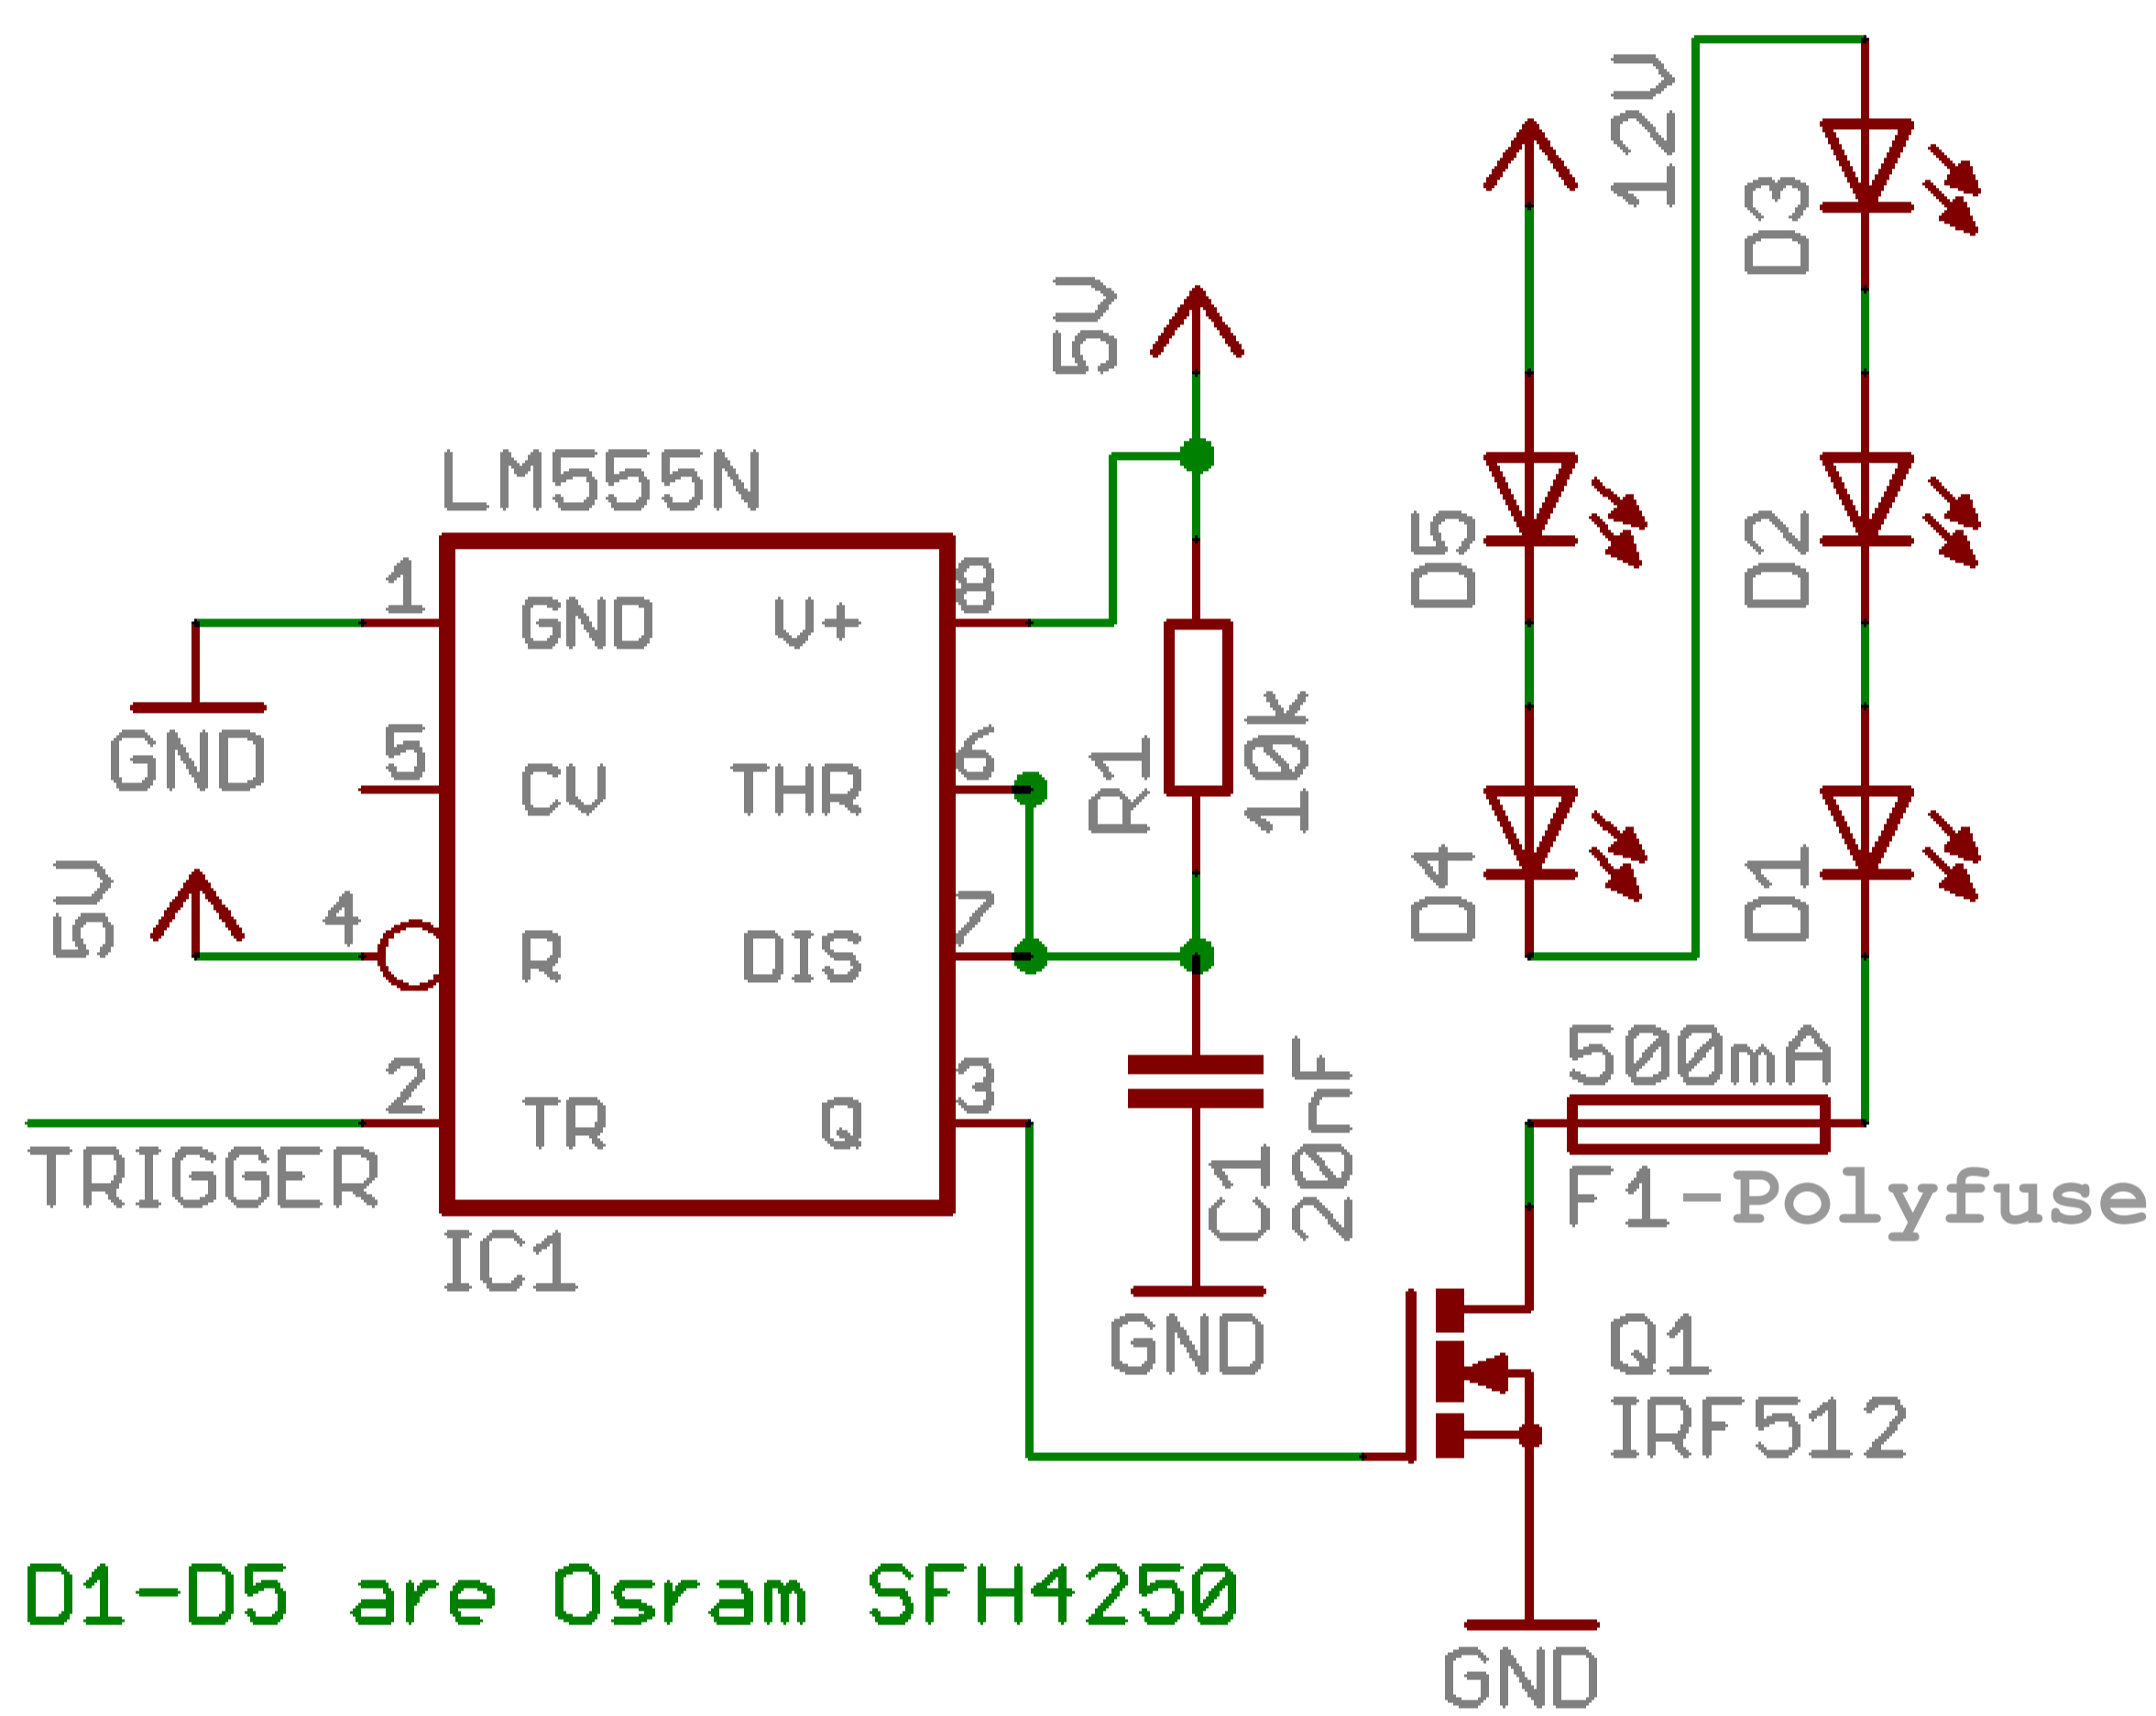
12V

D3

5V

LM555N

D5

D2

1

GND

V+

8

GND

5

CU

THR

6

R1

10k

D4

D1

5V

4

R

DIS

7

500mA

2

TR

Q

3

C1

20nF

TRIGGER

F1-Polyfuse

IC1

GND

Q1

IRF512

D1-D5 are Osram SFH4250

GND